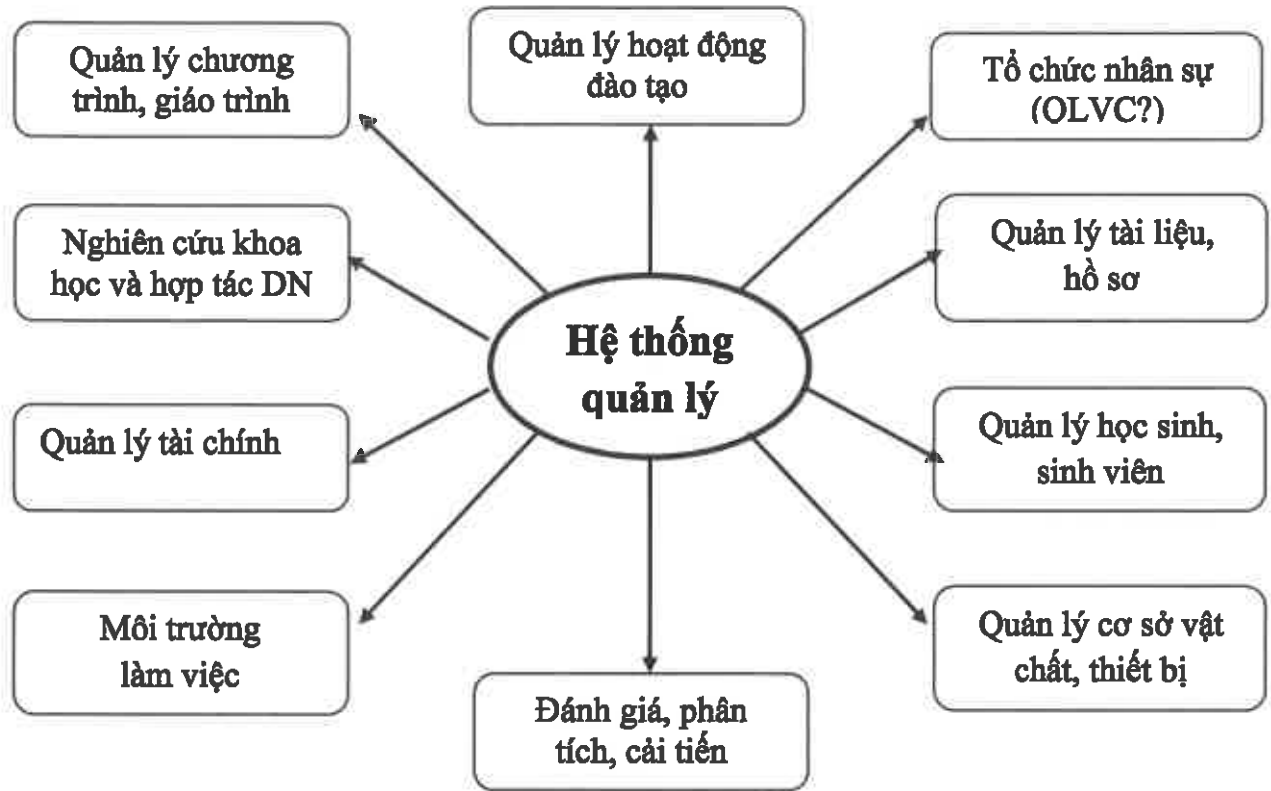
Quản lý chương trình, giáo trình

Quản lý hoạt động đào tạo

Tổ chức nhân sự (OLVC?)

Nghiên cứu khoa học và hợp tác DN

Quản lý tài liệu, hồ sơ

Hệ thống quản lý

Quản lý tài chính

Quản lý học sinh, sinh viên

Môi trường làm việc

Quản lý cơ sở vật chất, thiết bị

Đánh giá, phân tích, cải tiến